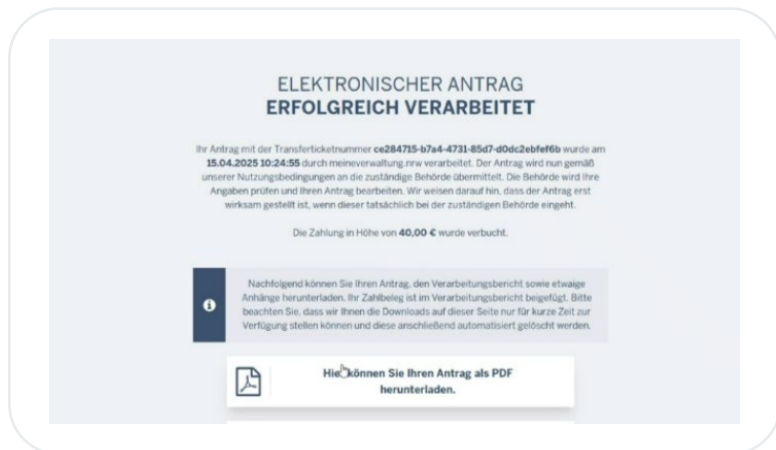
ELEKTRONISCHER ANTRAG
**ERFOLGREICH VERARBEITET**

Ihr Antrag mit der Transferticketnummer **ce284715-b7a4-4731-85d7-d0dc2ebfef6b** wurde am **15.04.2025 10:24:55** durch meineverwaltung.nrw verarbeitet. Der Antrag wird nun gemäß unserer Nutzungsbedingungen an die zuständige Behörde übermittelt. Die Behörde wird Ihre Angaben prüfen und Ihren Antrag bearbeiten. Wir weisen darauf hin, dass der Antrag erst wirksam gestellt ist, wenn dieser tatsächlich bei der zuständigen Behörde eingeht.

Die Zahlung in Höhe von **40,00 €** wurde verbucht.

Nachfolgend können Sie Ihren Antrag, den Verarbeitungsbericht sowie etwaige Anhänge herunterladen. Ihr Zahlbeleg ist im Verarbeitungsbericht beigefügt. Bitte beachten Sie, dass wir Ihnen die Downloads auf dieser Seite nur für kurze Zeit zur Verfügung stellen können und diese anschließend automatisiert gelöscht werden.

**Hier können Sie Ihren Antrag als PDF herunterladen.**